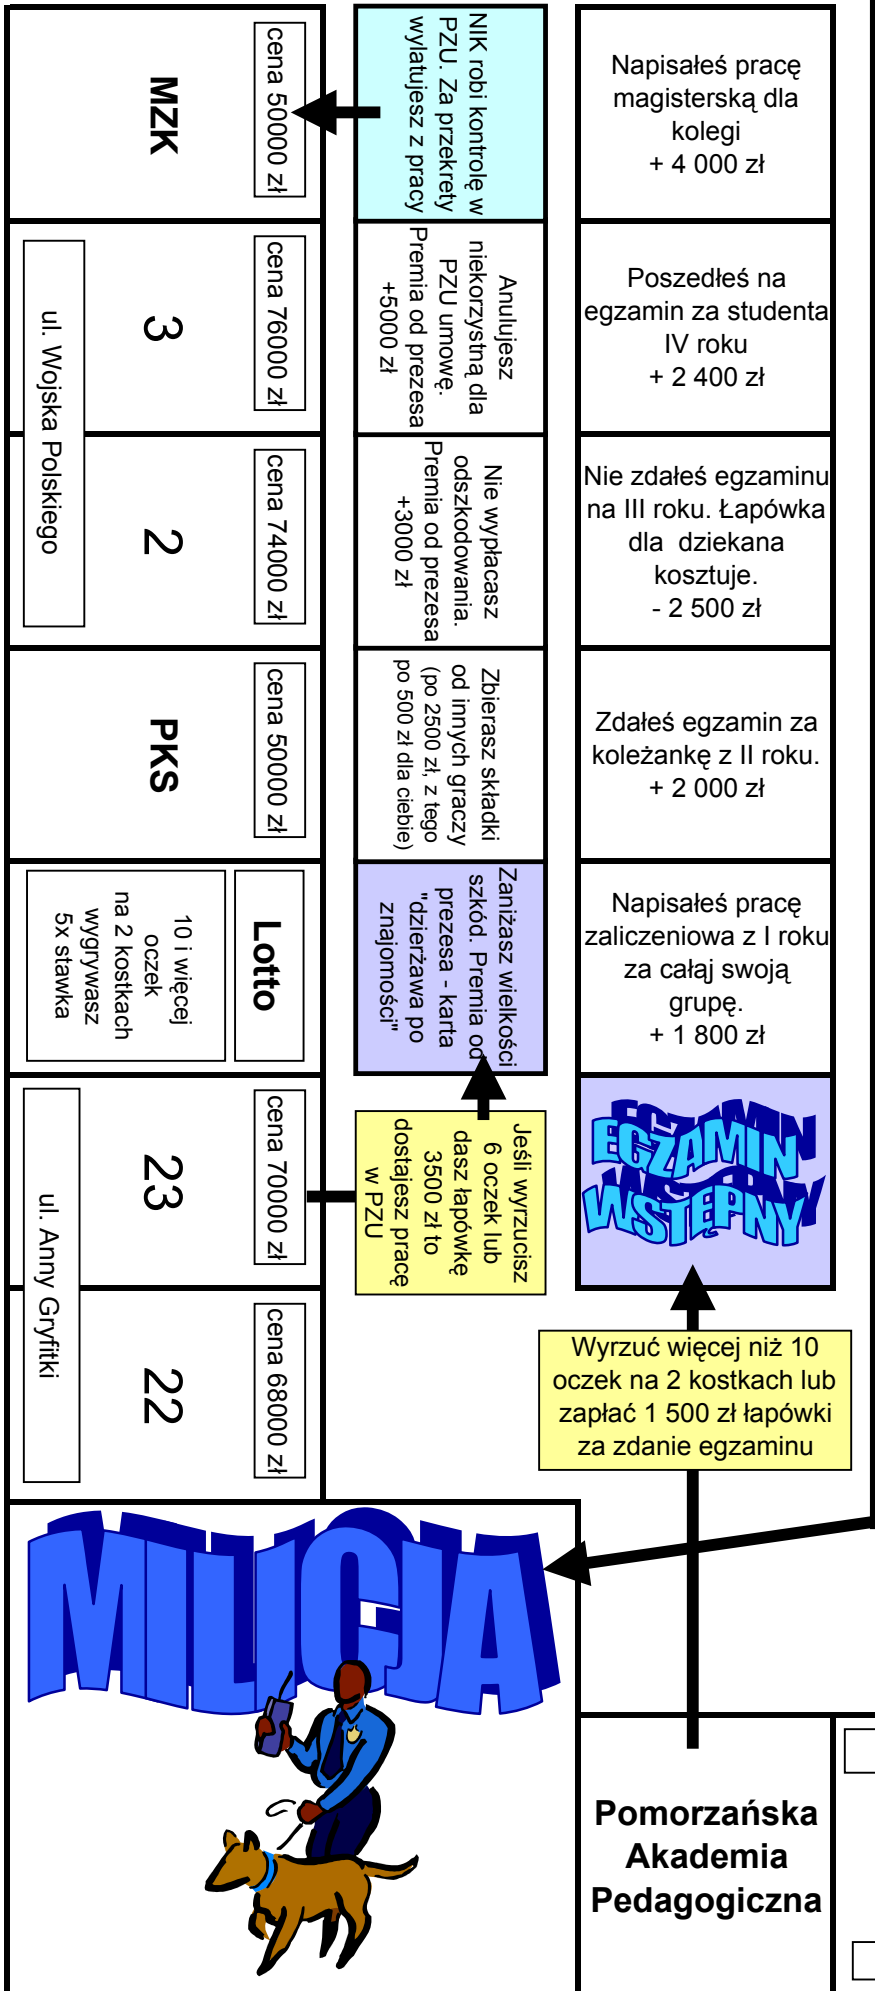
Napisałeś pracę magisterską dla kolegi
+ 4 000 zł

Poszedłeś na egzamin za studenta IV roku
+ 2 400 zł

Nie zdałeś egzaminu na III roku. Łapówka dla dziekana kosztuje.
- 2 500 zł

Zdałeś egzamin za koleżankę z II roku.
+ 2 000 zł

Napisałeś pracę zaliczeniowa z I roku za całąj swoją grupę.
+ 1 800 zł

EGZAMIN WSTĘPNY

Wyrzuć więcej niż 10 oczek na 2 kostkach lub zapłać 1 500 zł łapówki za zdanie egzaminu

NIK robi kontrolę w PZU. Za przekręty wylatujesz z pracy

Anulujesz niekorzystną dla PZU umowę. Premia od prezesa +5000 zł

Nie wypłacasz odszkodowania. Premia od prezesa +3000 zł

Zbierasz składki od innych graczy (po 2500 zł, z tego po 500 zł dla ciebie)

Zaniżasz wielkości szkód. Premia od prezesa - karta "dzierżawa po znajomości"

Jeśli wyrzucisz 6 oczek lub dasz łapówkę 3500 zł to dostajesz pracę w PZU

MZK
cena 50000 zł

3
cena 76000 zł

2
cena 74000 zł

ul. Wojska Polskiego

PKS
cena 50000 zł

Lotto
10 i więcej oczek na 2 kostkach wygrywasz 5x stawka

23
cena 70000 zł

22
cena 68000 zł

ul. Anny Gryfitki

MILICJA

Pomorzańska Akademia Pedagogiczna